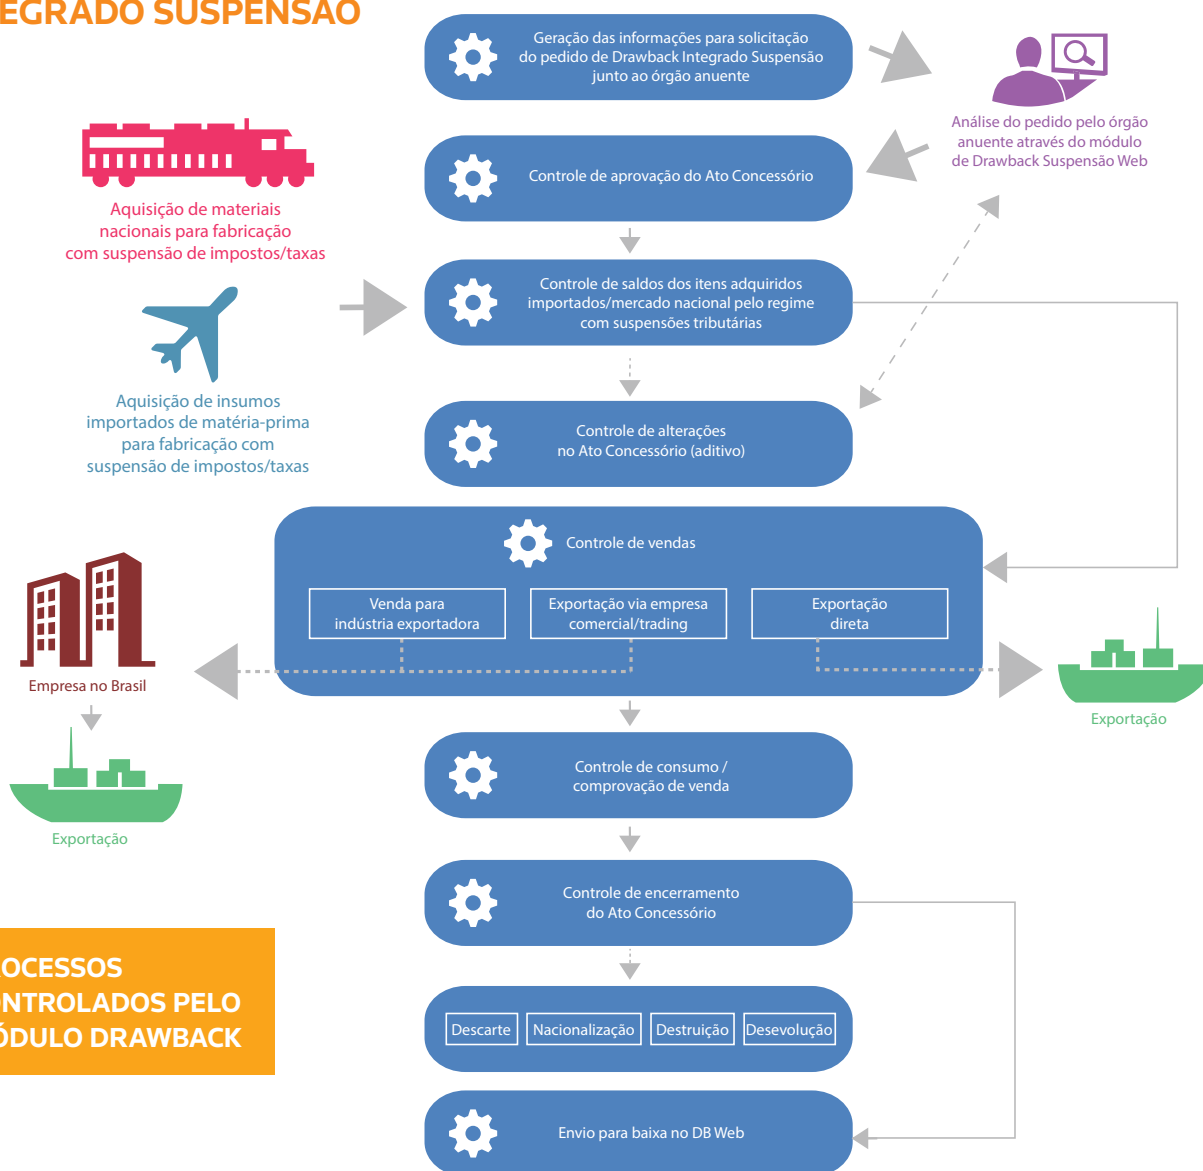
EGRADO SUSPENSÃO

Geração das informações para solicitação do pedido de Drawback Integrado Suspensão junto ao órgão anuente

Análise do pedido pelo órgão anuente através do módulo de Drawback Suspensão Web

Aquisição de materiais nacionais para fabricação com suspensão de impostos/taxas

Controle de aprovação do Ato Concessório

Controle de saldos dos itens adquiridos importados/mercado nacional pelo regime com suspensões tributárias

Aquisição de insumos importados de matéria-prima para fabricação com suspensão de impostos/taxas

Controle de alterações no Ato Concessório (aditivo)

Controle de vendas

Venda para indústria exportadora

Exportação via empresa comercial/trading

Exportação direta

Empresa no Brasil

Exportação

Exportação

Controle de consumo / comprovação de venda

Controle de encerramento do Ato Concessório

OCESSOS NTROLADOS PELO ÓDULO DRAWBACK

Descarte

Nacionalização

Destruição

Desevolução

Envio para baixa no DB Web